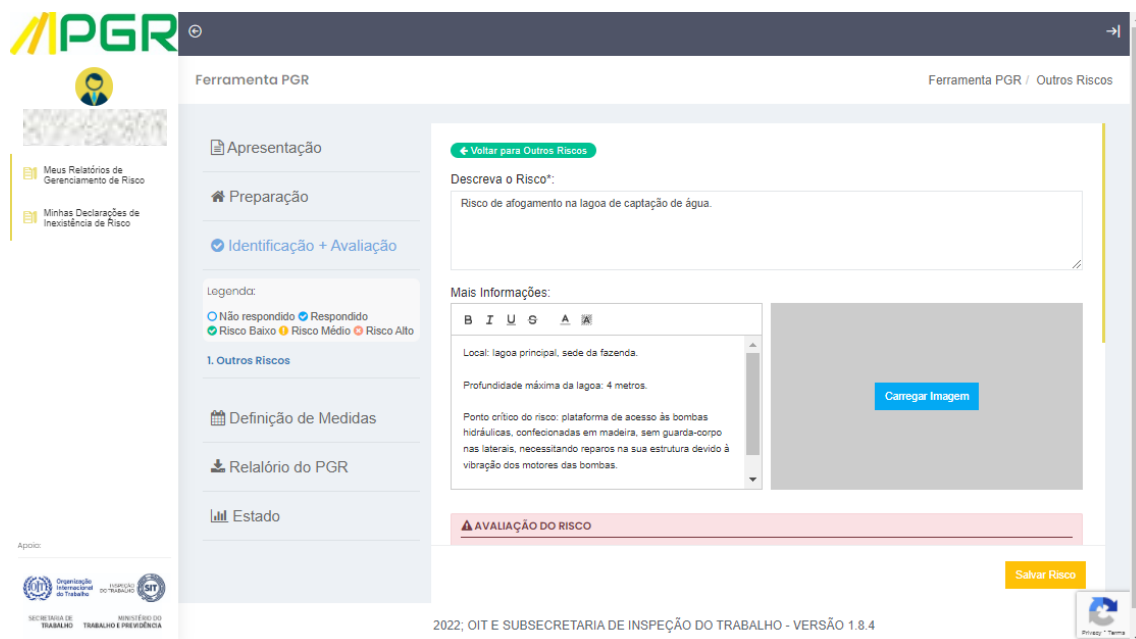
PGR

Meus Relatórios de Gerenciamento de Risco

Minhas Declarações de Inexistência de Risco

Apoio:

Organização Internacional do Trabalho

INSPEÇÃO DO TRABALHO

SIT

SECRETARIA DE TRABALHO

MINISTÉRIO DO TRABALHO E PREVIDÊNCIA

Ferramenta PGR

Ferramenta PGR / Outros Riscos

Apresentação

Preparação

Identificação + Avaliação

Legenda:
Não respondido Respondido
Risco Baixo Risco Médio Risco Alto

1. Outros Riscos

Definição de Medidas

Relalório do PGR

Estado

Voltar para Outros Riscos

Descreva o Risco*:

Risco de afogamento na lagoa de captação de água.

Mais Informações:

B I U S A A

Local: lagoa principal, sede da fazenda.

Profundidade máxima da lagoa: 4 metros.

Ponto crítico do risco: plataforma de acesso às bombas hidráulicas, confecionadas em madeira, sem guarda-corpo nas laterais, necessitando reparos na sua estrutura devido à vibração dos motores das bombas.

Carregar Imagem

AVALIAÇÃO DO RISCO

Salvar Risco

2022; OIT E SUBSECRETARIA DE INSPEÇÃO DO TRABALHO - VERSÃO 1.8.4

Privacy - Terms